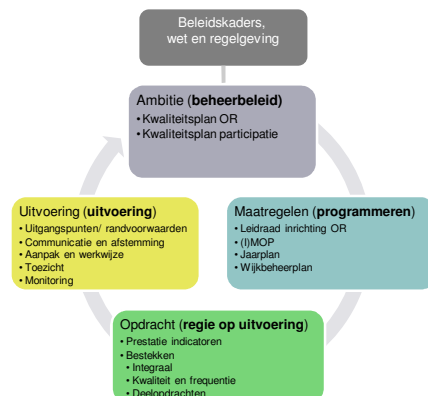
Beleidskaders, wet en regelgeving

Ambitie (**beheerbeleid)**
• Kwaliteitsplan OR
• Kwaliteitsplan participatie

Uitvoering (**uitvoering**)
• Uitgangspunten/ randvoorwaarden
• Communicatie en afstemming
• Aanpak en werkwijze
• Toezicht
• Monitoring

Maatregelen (**programmeren**)
• Leidraad inrichting OR
• (I)MOP
• Jaarplan
• Wijkbeheerplan

Opdracht (**regie op uitvoering**)
• Prestatie indicatoren
• Bestekken
• Integraal
• Kwaliteit en frequentie
• Deelopdrachten